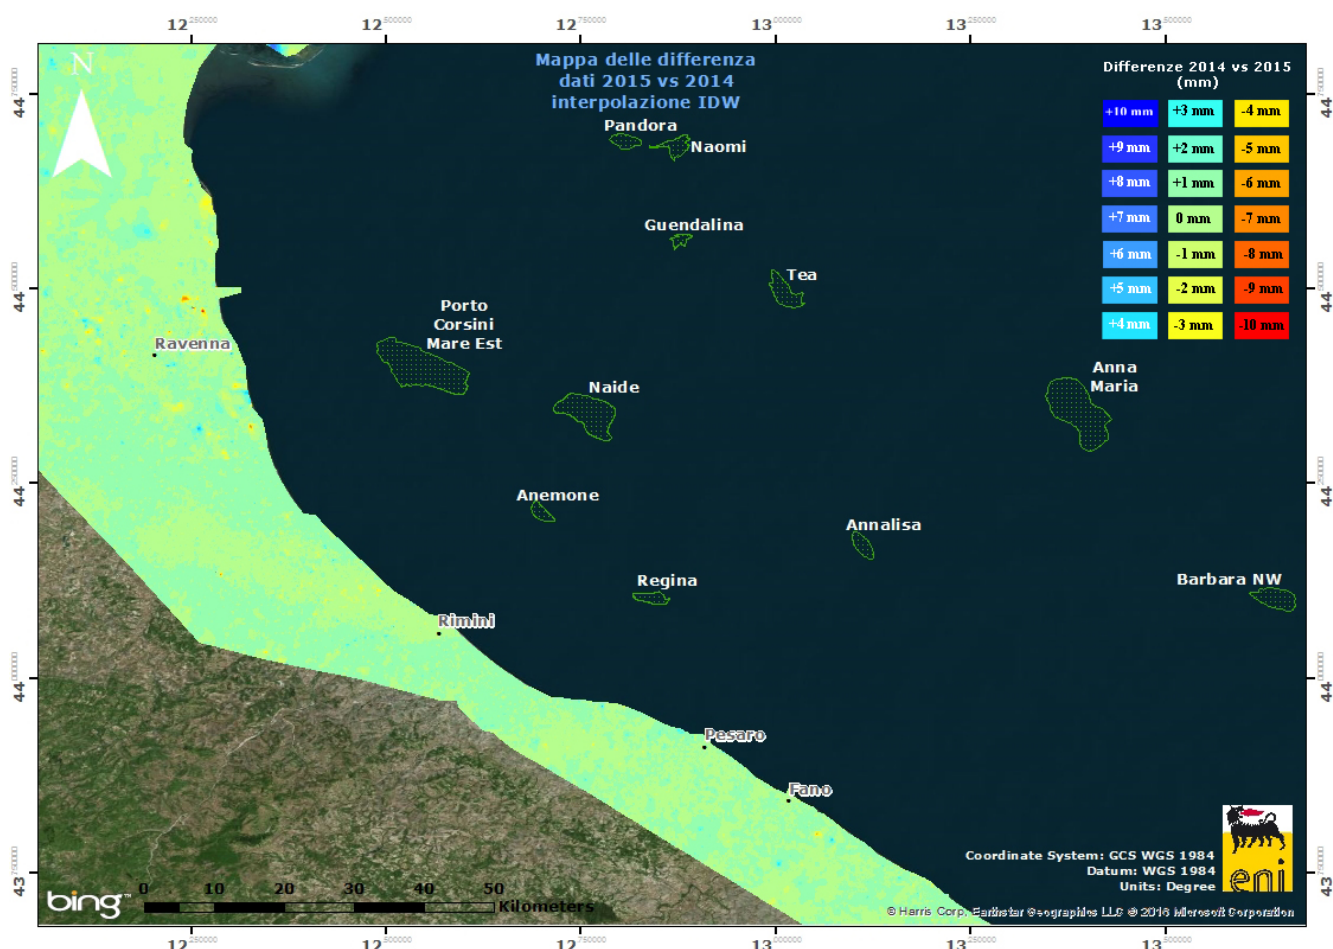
$12^{250000}$ $12^{500000}$ $12^{750000}$ $13^{000000}$ $13^{250000}$ $13^{500000}$

N

Mappa delle differenza
dati 2015 vs 2014
interpolazione IDW

Differenze 2014 vs 2015
(mm)

| +10 mm | +3 mm | -4 mm |
|---|---|---|
| +9 mm | +2 mm | -5 mm |
| +8 mm | +1 mm | -6 mm |
| +7 mm | 0 mm | -7 mm |
| +6 mm | -1 mm | -8 mm |
| +5 mm | -2 mm | -9 mm |
| +4 mm | -3 mm | -10 mm |

Pandora
Naomi
Guendalina
Tea
Porto Corsini Mare Est
Ravenna
Naide
Anna Maria
Anemone
Annalisa
Regina
Barbara NW
Rimini
Pesaro
Fano

$44^{750000}$ $44^{500000}$ $44^{250000}$ $44^{000000}$ $43^{750000}$

bing
0 10 20 30 40 50
Kilometers

Coordinate System: GCS WGS 1984
Datum: WGS 1984
Units: Degree

eni

© Harris Corp, Earthstar Geographics LLC © 2016 Microsoft Corporation

$12^{250000}$ $12^{500000}$ $12^{750000}$ $13^{000000}$ $13^{250000}$ $13^{500000}$